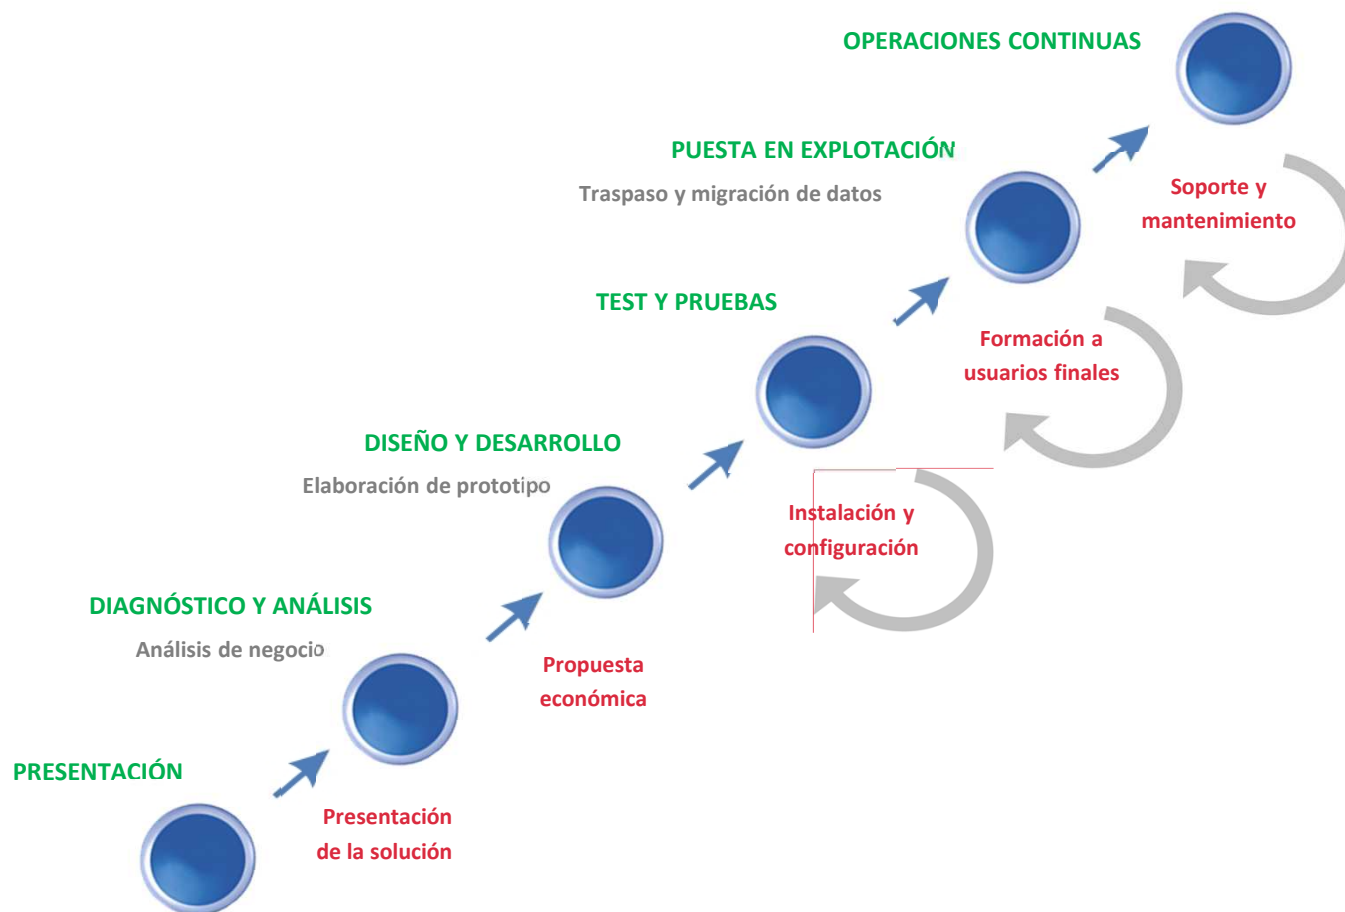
OPERACIONES CONTINUAS

PUESTA EN EXPLOTACIÓN

Traspaso y migración de datos

Soporte y mantenimiento

TEST Y PRUEBAS

Formación a usuarios finales

DISEÑO Y DESARROLLO

Elaboración de prototipo

Instalación y configuración

DIAGNÓSTICO Y ANÁLISIS

Análisis de negocio

Propuesta económica

PRESENTACIÓN

Presentación de la solución